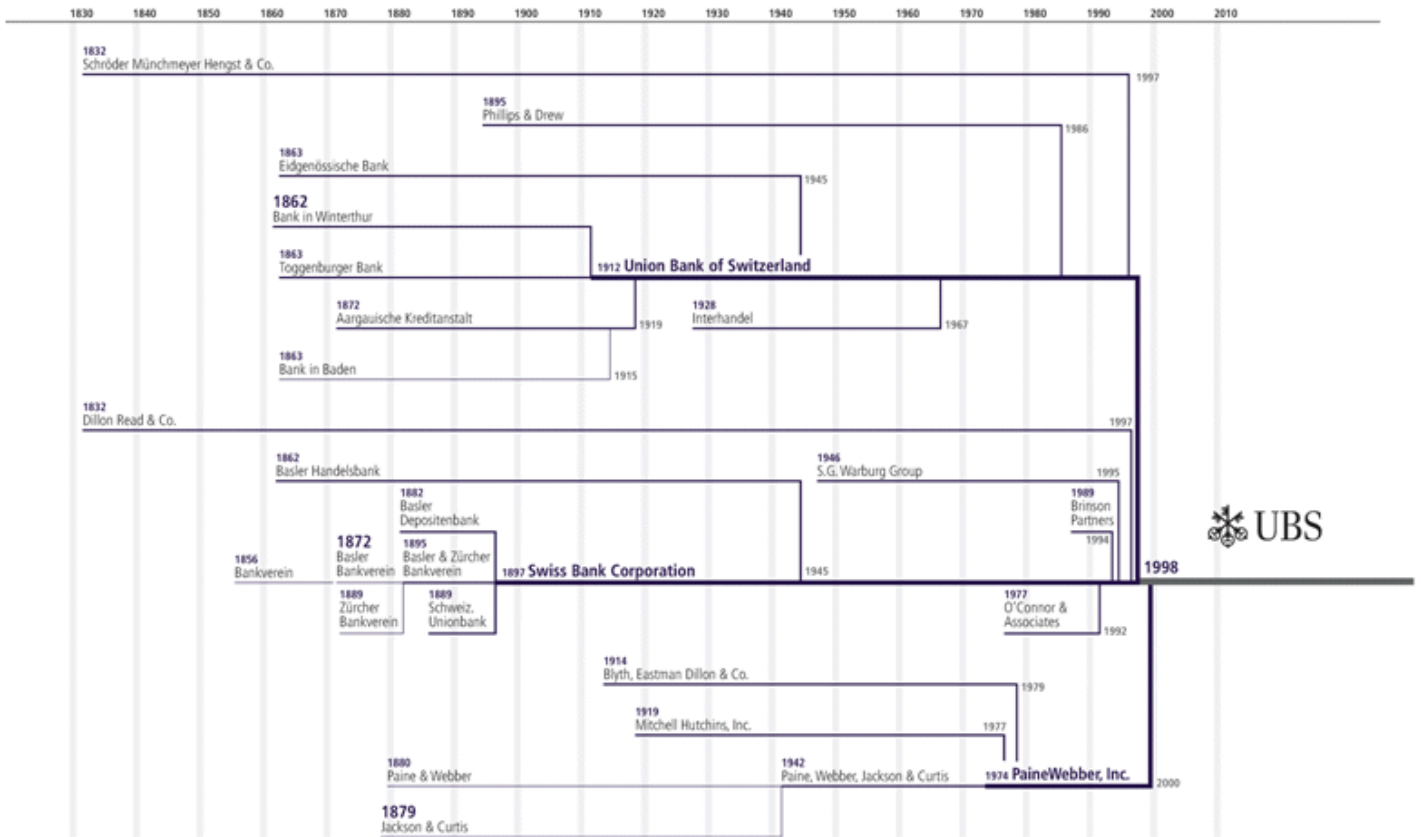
1830 1840 1850 1860 1870 1880 1890 1900 1910 1920 1930 1940 1950 1960 1970 1980 1990 2000 2010

1832
Schröder Münchmeyer Hengst & Co.
1997

1895
Phillips & Drew
1986

1863
Eidgenössische Bank
1945

1862
Bank in Winterthur

1863
Toggenburger Bank

1912 Union Bank of Switzerland

1872
Aargauische Kreditanstalt
1919

1928
Interhandel
1967

1863
Bank in Baden
1915

1832
Dillon Read & Co.
1997

1862
Basler Handelsbank

1946
S.G. Warburg Group
1995

1882
Basler Depositenbank

1989
Brinson Partners
1994

UBS

1872
Basler Bankverein

1895
Basler & Zürcher Bankverein

1856
Bankverein

1897 Swiss Bank Corporation
1945

1998

1889
Zürcher Bankverein

1889
Schweiz. Unionbank

1977
O'Connor & Associates
1992

1914
Blyth, Eastman Dillon & Co.
1979

1919
Mitchell Hutchins, Inc.
1977

1880
Paine & Webber

1942
Paine, Webber, Jackson & Curtis

1974 PaineWebber, Inc.
2000

1879
Jackson & Curtis